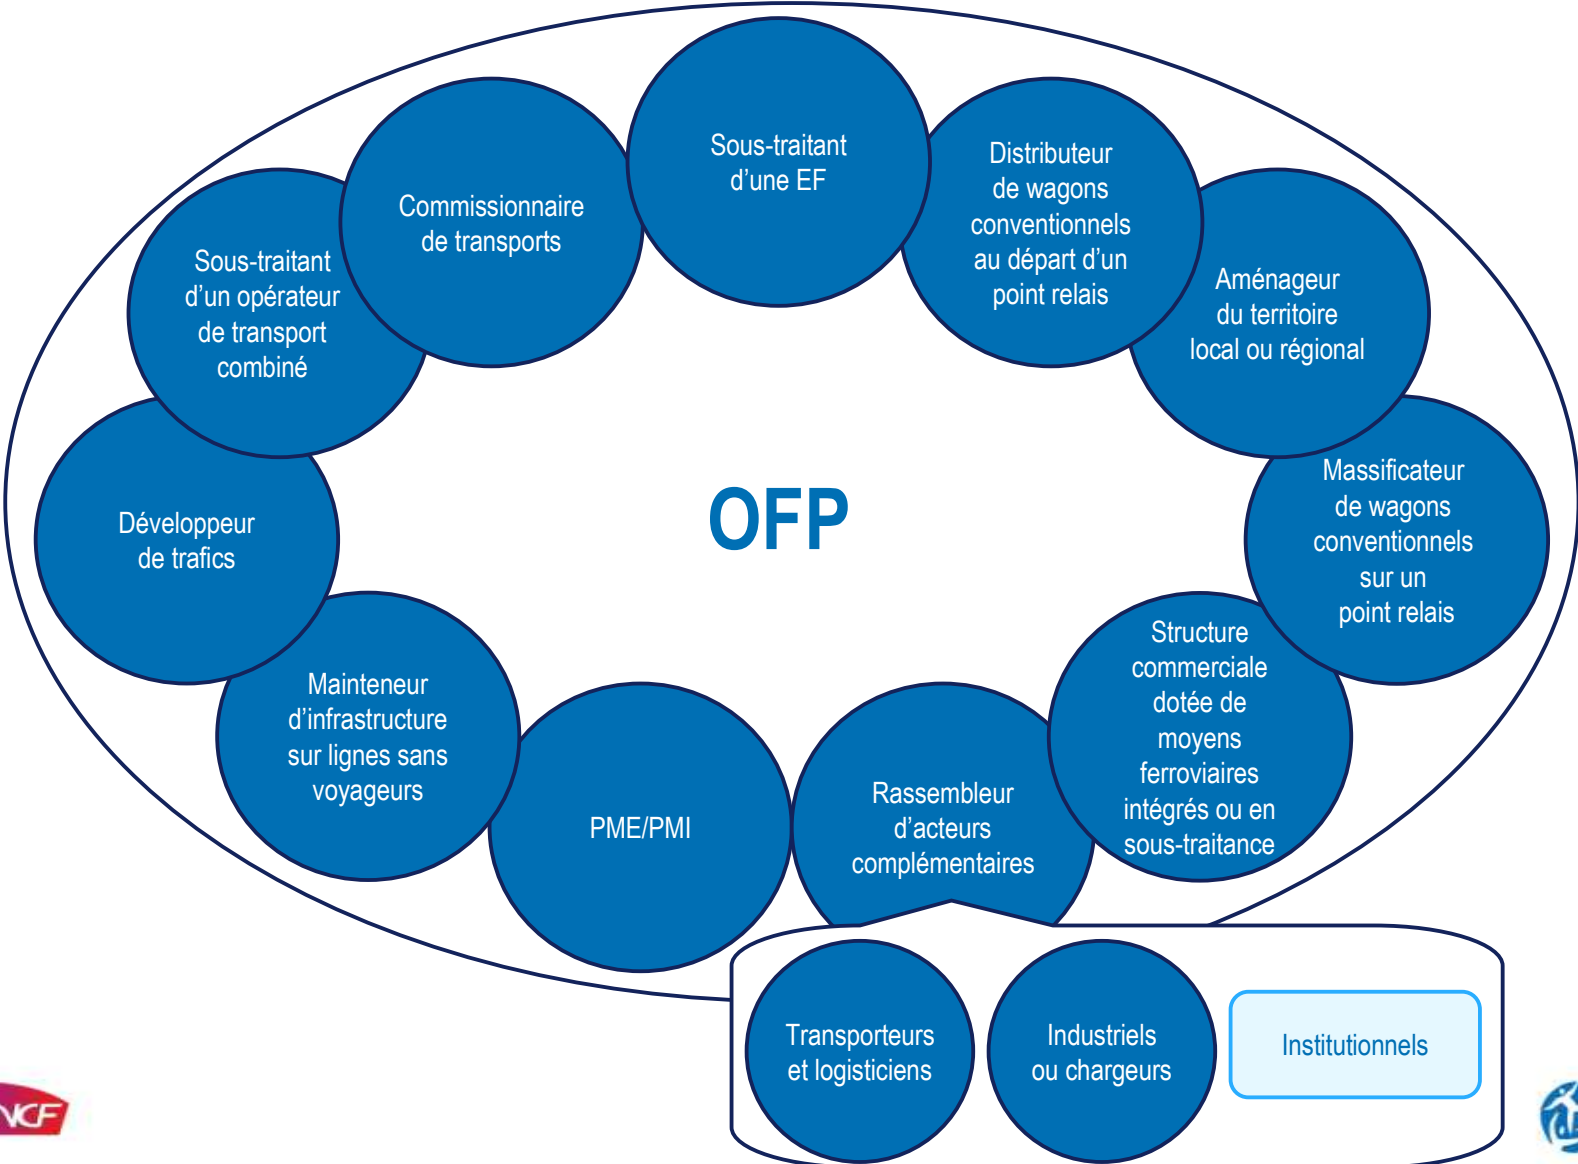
Sous-traitant d’une EF

Commissionnaire de transports

Distributeur de wagons conventionnels au départ d’un point relais

Sous-traitant d’un opérateur de transport combiné

Aménageur du territoire local ou régional

OFP

Développeur de trafics

Massificateur de wagons conventionnels sur un point relais

Mainteneur d’infrastructure sur lignes sans voyageurs

Structure commerciale dotée de moyens ferroviaires intégrés ou en sous-traitance

PME/PMI

Rassembleur d’acteurs complémentaires

Transporteurs et logisticiens

Industriels ou chargeurs

Institutionnels

NCF